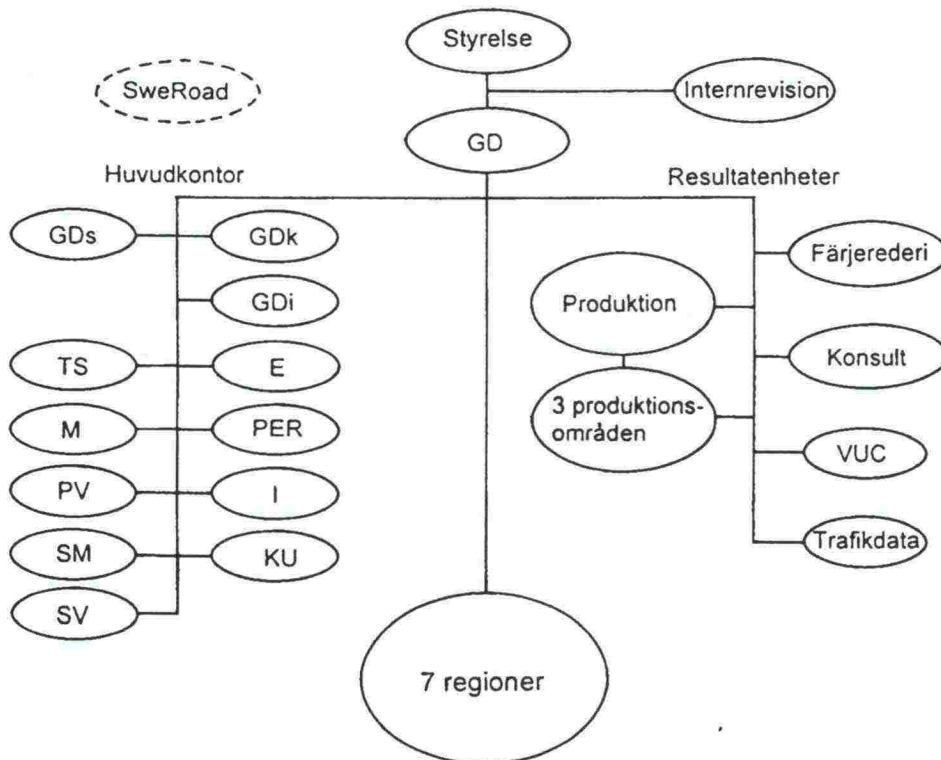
Styrelse

SweRoad

Internrevision

GD

Huvudkontor

Resultatenheter

GDs

GDk

GDi

TS

E

M

PER

PV

I

SM

KU

SV

Färjerederi

Produktion

Konsult

3 produktionsområden

VUC

Trafikdata

7 regioner